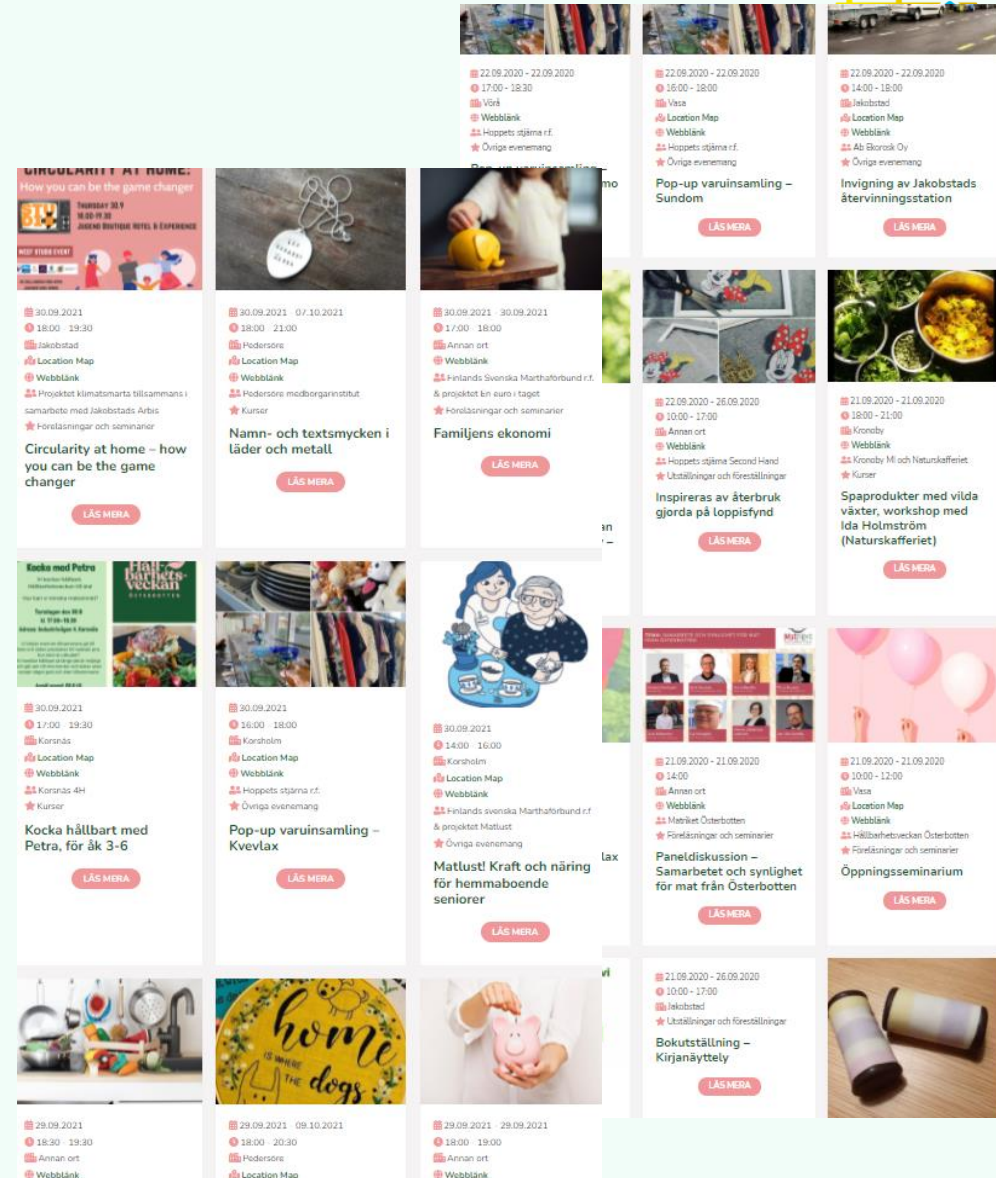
22.09.2020 - 22.09.2020
17:00 - 18:30
Vörå
Webblänk
Hoppets stjärna r.f.
Övriga evenemang
Pop-up varuinsamling

22.09.2020 - 22.09.2020
16:00 - 18:00
Vasa
Location Map
Webblänk
Hoppets stjärna r.f.
Övriga evenemang
Pop-up varuinsamling – Sundom
LÄS MERA

22.09.2020 - 22.09.2020
14:00 - 18:00
Jakobstad
Location Map
Webblänk
Ab Ekorosk Oy
Övriga evenemang
Invigning av Jakobstads återvinningsstation
LÄS MERA

CIRCULARITY AT HOME: How you can be the game changer
THURSDAY 30.9 16.00-19.30 JUGEND BOUTIQUE HOTEL & EXPERIENCE
WEST STUDIO EVENT

30.09.2021
18:00 - 19:30
Jakobstad
Location Map
Webblänk
Projektet klimatsmarta tillsammans i samarbete med Jakobstads Arbis
Föreläsningar och seminarier
Circularity at home – how you can be the game changer
LÄS MERA

30.09.2021 - 07.10.2021
18:00 - 21:00
Pedersöre
Location Map
Webblänk
Pedersöre medborgarinstitut
Kurser
Namn- och textsmycken i läder och metall
LÄS MERA

30.09.2021 - 30.09.2021
17:00 - 18:00
Annan ort
Webblänk
Finlands Svenska Marthaförbund r.f. & projektet En euro i taget
Föreläsningar och seminarier
Familjens ekonomi
LÄS MERA

22.09.2020 - 26.09.2020
10:00 - 17:00
Annan ort
Webblänk
Hoppets stjärna Second Hand
Utställningar och föreställningar
Inspireras av återbruk gjorda på loppisfynd
LÄS MERA

21.09.2020 - 21.09.2020
18:00 - 21:00
Kronoby
Webblänk
Kronoby MI och Naturkafferiet
Kurser
Spaprodukter med vilda växter, workshop med Ida Holmström (Naturskafferiet)
LÄS MERA

Kocka med Petra
Hållbarhetsveckan Österbotten

30.09.2021
17:00 - 19:30
Korsnäs
Location Map
Webblänk
Korsnäs 4H
Kurser
Kocka hållbart med Petra, för åk 3-6
LÄS MERA

30.09.2021
16:00 - 18:00
Korsholm
Location Map
Webblänk
Hoppets stjärna r.f.
Övriga evenemang
Pop-up varuinsamling – Kvevlax
LÄS MERA

30.09.2021
14:00 - 16:00
Korsholm
Location Map
Webblänk
Finlands svenska Marthaförbund r.f. & projektet Matlust
Övriga evenemang
Matlust! Kraft och näring för hemmaboende seniorer
LÄS MERA

21.09.2020 - 21.09.2020
14:00
Annan ort
Webblänk
Matriket Österbotten
Föreläsningar och seminarier
Paneldiskussion – Samarbetet och synlighet för mat från Österbotten
LÄS MERA

21.09.2020 - 21.09.2020
10:00 - 12:00
Vasa
Location Map
Webblänk
Hållbarhetsveckan Österbotten
Föreläsningar och seminarier
Öppningsseminarium
LÄS MERA

home IS WHERE THE dogs

21.09.2020 - 26.09.2020
10:00 - 17:00
Jakobstad
Utställningar och föreställningar
Bokutställning – Kirjanäyttely
LÄS MERA

29.09.2021
18:30 - 19:30
Annan ort
Webblänk

29.09.2021 - 09.10.2021
18:00 - 20:30
Pedersöre
Location Map

29.09.2021 - 29.09.2021
18:00 - 19:00
Annan ort
Webblänk